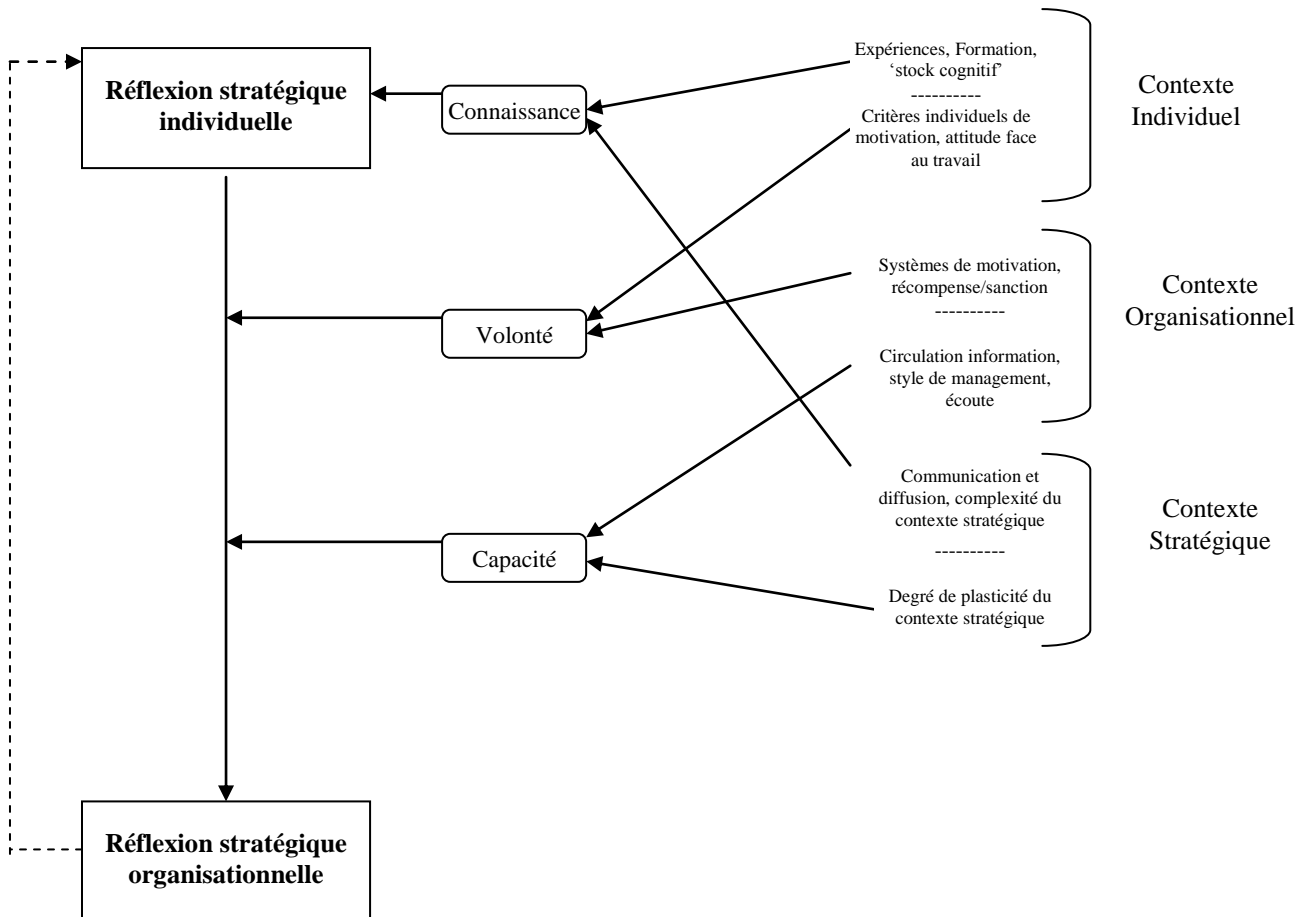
Réflexion stratégique individuelle

Connaissance

Expériences, Formation, 'stock cognitif'
----------
Critères individuels de motivation, attitude face au travail

Contexte Individuel

Volonté

Systèmes de motivation, récompense/sanction
----------
Circulation information, style de management, écoute

Contexte Organisationnel

Capacité

Communication et diffusion, complexité du contexte stratégique
----------
Degré de plasticité du contexte stratégique

Contexte Stratégique

Réflexion stratégique organisationnelle